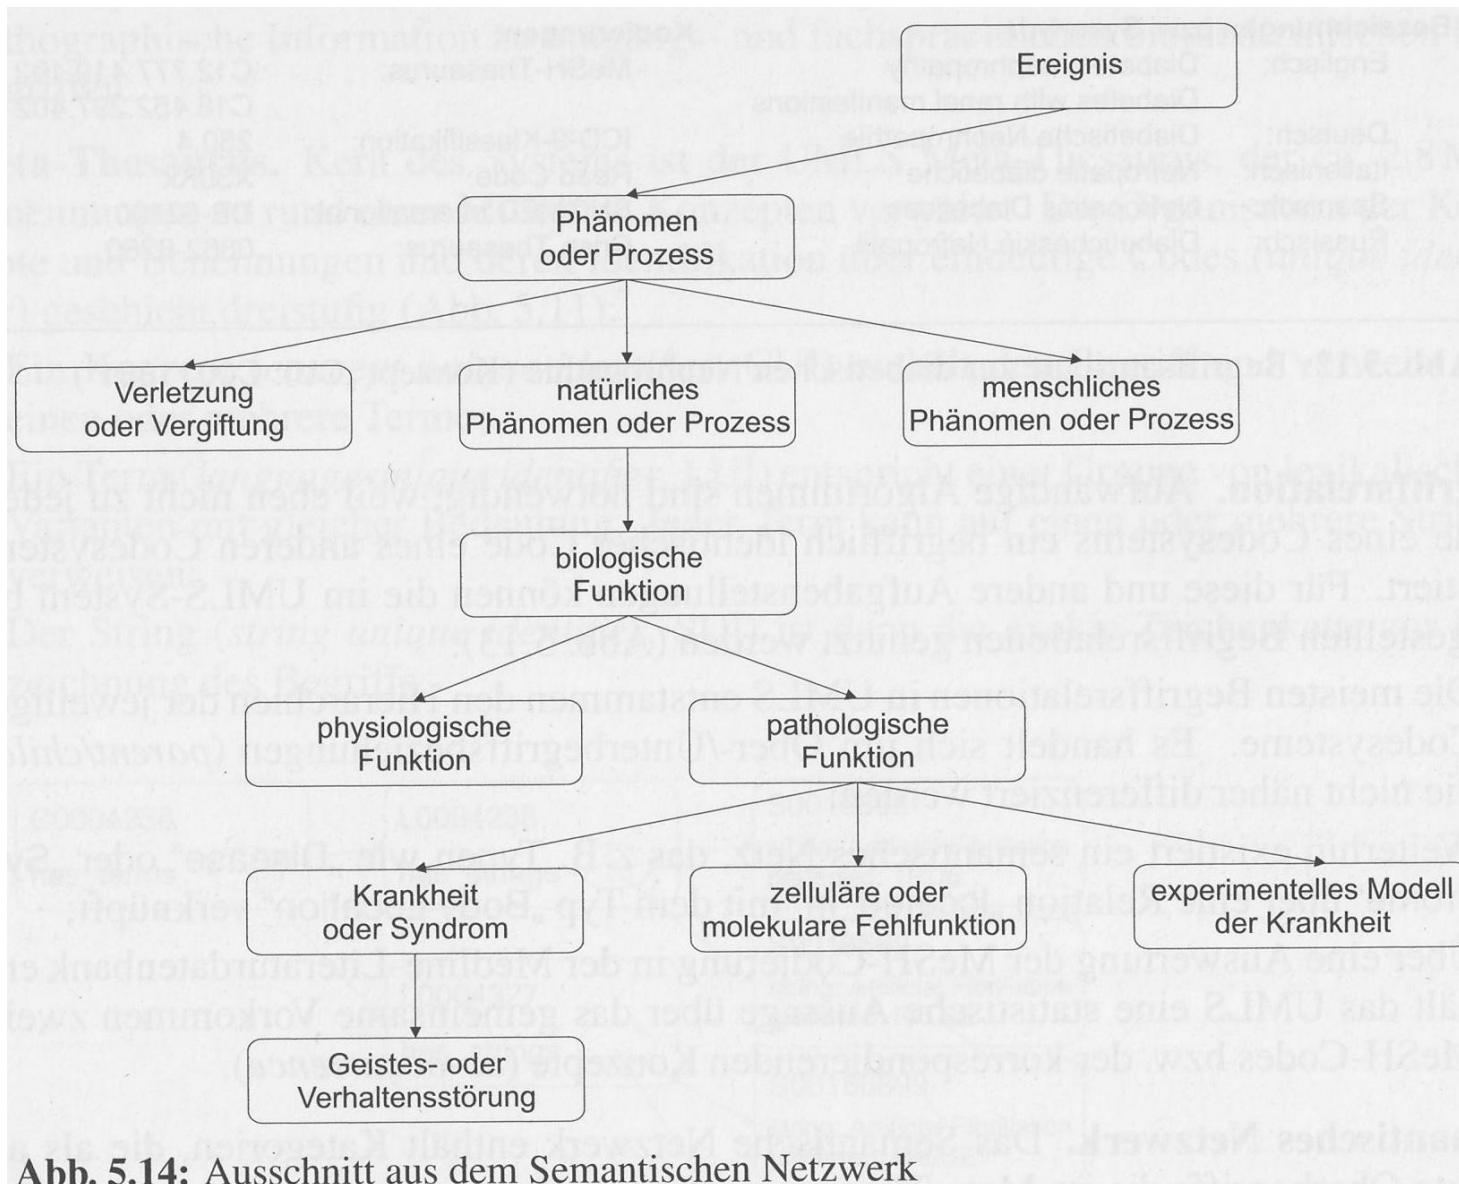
Ereignis

Phänomen oder Prozess

Verletzung oder Vergiftung

natürliches Phänomen oder Prozess

menschliches Phänomen oder Prozess

biologische Funktion

physiologische Funktion

pathologische Funktion

Krankheit oder Syndrom

zelluläre oder molekulare Fehlfunktion

experimentelles Modell der Krankheit

Geistes- oder Verhaltensstörung

Abb. 5.14: Ausschnitt aus dem Semantischen Netzwerk